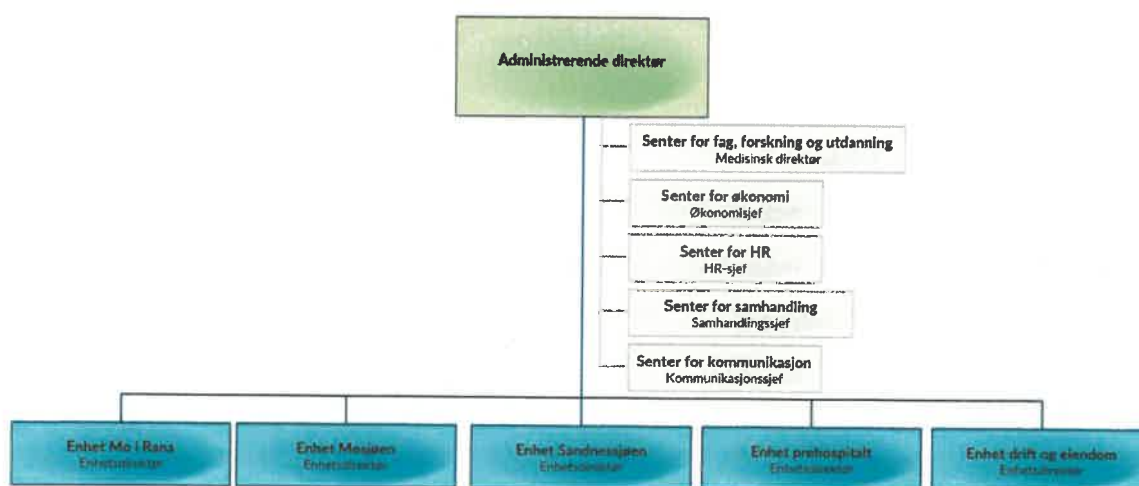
Administrerende direktør

Senter for fag, forskning og utdanning
Medisinsk direktør

Senter for økonomi
Økonomisjef

Senter for HR
HR-sjef

Senter for samhandling
Samhandlingssjef

Senter for kommunikasjon
Kommunikasjonssjef

Enhet Mo i Rana
Enhetsdirektør

Enhet Mosjøen
Enhetsdirektør

Enhet Sandnessjøen
Enhetsdirektør

Enhet prehospitalt
Enhetsdirektør

Enhet drift og eiendom
Enhetsdirektør